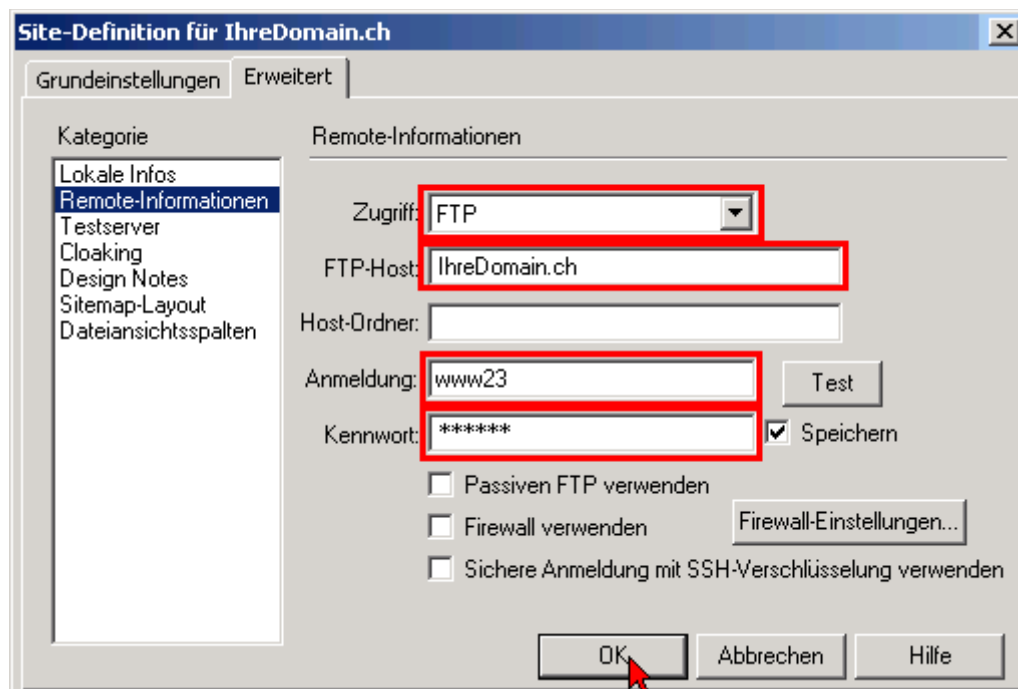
Site-Definition für IhreDomain.ch

Grundeinstellungen | Erweitert

Kategorie

Lokale Infos
Remote-Informationen
Testserver
Cloaking
Design Notes
Sitemap-Layout
Dateiansichtsspalten

Remote-Informationen

Zugriff: FTP

FTP-Host: IhreDomain.ch

Host-Ordner:

Anmeldung: www23

Test

Kennwort: ******

Speichern

Passiven FTP verwenden

Firewall verwenden

Firewall-Einstellungen...

Sichere Anmeldung mit SSH-Verschlüsselung verwenden

OK

Abbrechen

Hilfe